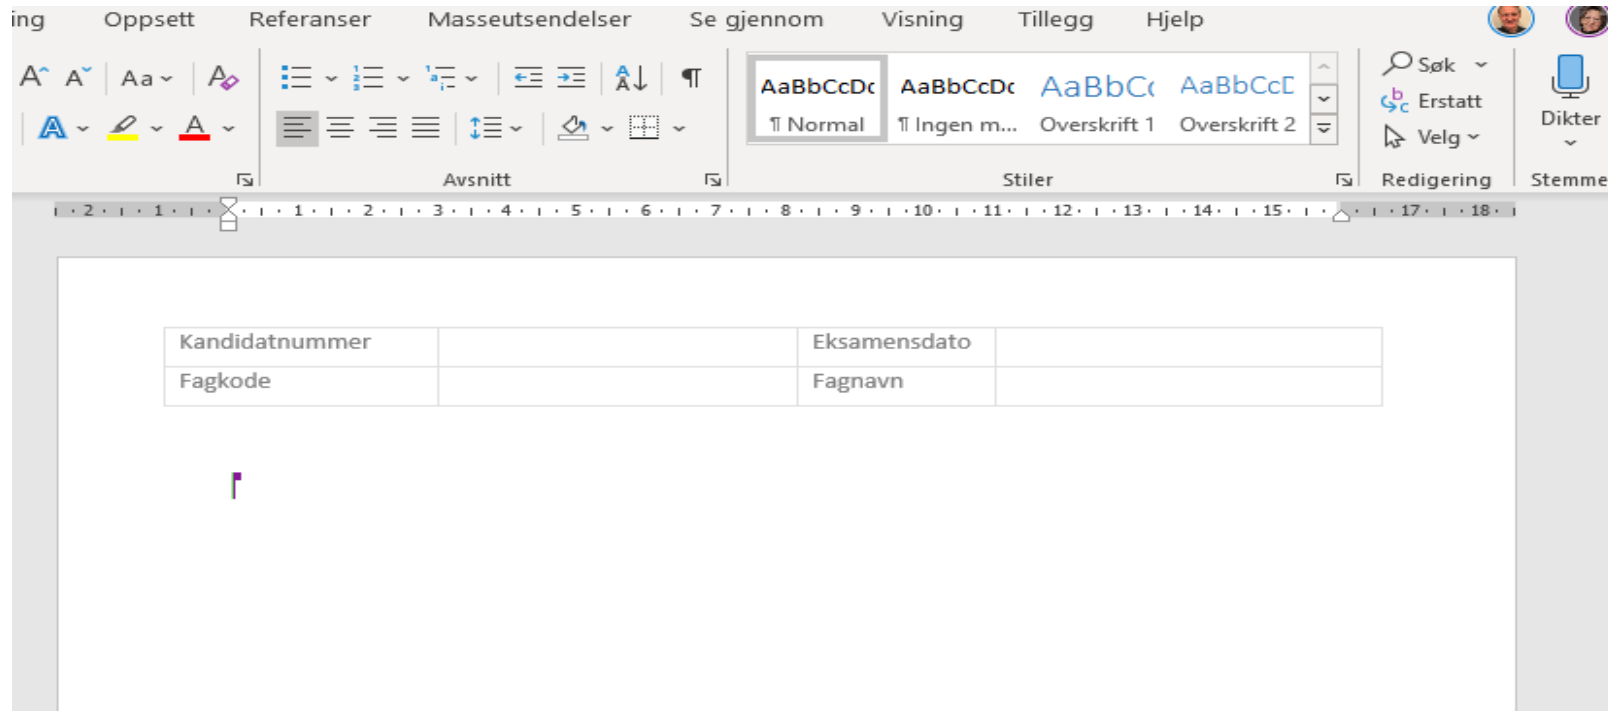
ing Oppsett Referanser Masseutsendelser Se gjennom Visning Tillegg Hjelp

Aa

AaBbCcDc ¶ Normal
AaBbCcDc ¶ Ingen m...
AaBbCc Overskrift 1
AaBbCcD Overskrift 2

Søk
Erstatt
Velg

Dikter

Avsnitt
Stiler
Redigering
Stemme

· 2 · 1 · 1 · 1 · 2 · 3 · 4 · 5 · 6 · 7 · 8 · 9 · 10 · 11 · 12 · 13 · 14 · 15 · 17 · 18 ·

| Kandidatnummer | | Eksamensdato | |
|---|---|---|---|
| Fagkode | | Fagnavn | |